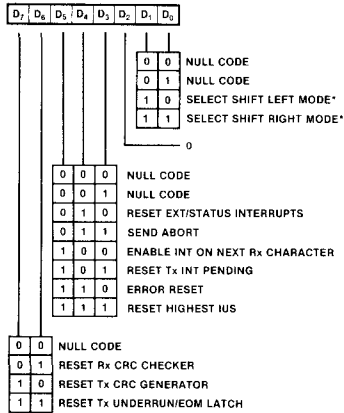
| $D_7$ | $D_6$ | $D_5$ | $D_4$ | $D_3$ | $D_2$ | $D_1$ | $D_0$ |
|---|---|---|---|---|---|---|---|

| $D_1$ | $D_0$ | |
|---|---|---|
| 0 | 0 | NULL CODE |
| 0 | 1 | NULL CODE |
| 1 | 0 | SELECT SHIFT LEFT MODE* |
| 1 | 1 | SELECT SHIFT RIGHT MODE* |

0

| $D_5$ | $D_4$ | $D_3$ | |
|---|---|---|---|
| 0 | 0 | 0 | NULL CODE |
| 0 | 0 | 1 | NULL CODE |
| 0 | 1 | 0 | RESET EXT/STATUS INTERRUPTS |
| 0 | 1 | 1 | SEND ABORT |
| 1 | 0 | 0 | ENABLE INT ON NEXT Rx CHARACTER |
| 1 | 0 | 1 | RESET Tx INT PENDING |
| 1 | 1 | 0 | ERROR RESET |
| 1 | 1 | 1 | RESET HIGHEST IUS |

| $D_7$ | $D_6$ | |
|---|---|---|
| 0 | 0 | NULL CODE |
| 0 | 1 | RESET Rx CRC CHECKER |
| 1 | 0 | RESET Tx CRC GENERATOR |
| 1 | 1 | RESET Tx UNDERRUN/EOM LATCH |